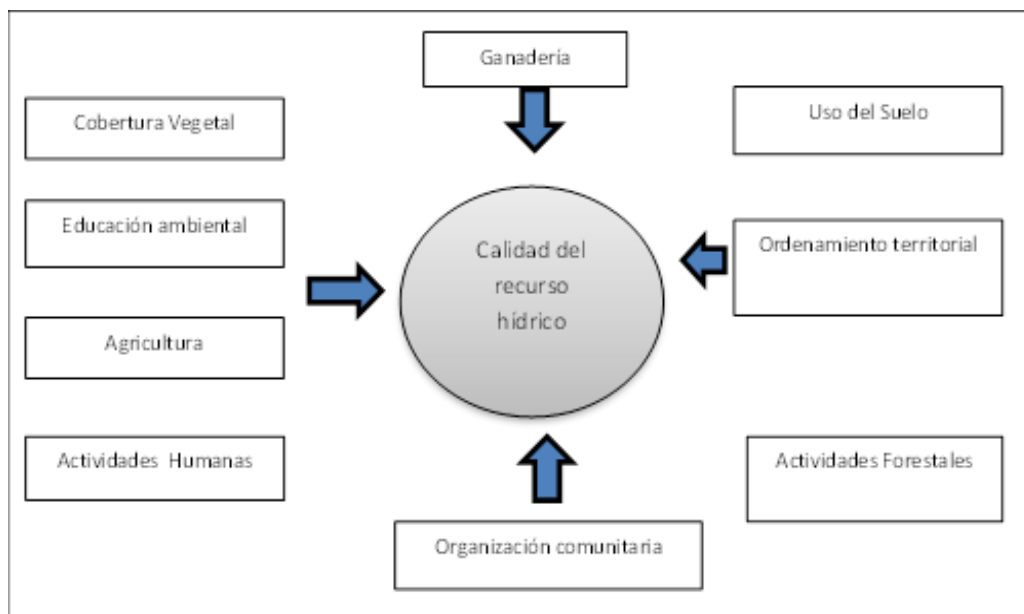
Ganadería

Cobertura Vegetal

Uso del Suelo

Educación ambiental

Calidad del recurso hídrico

Ordenamiento territorial

Agricultura

Actividades Humanas

Actividades Forestales

Organización comunitaria